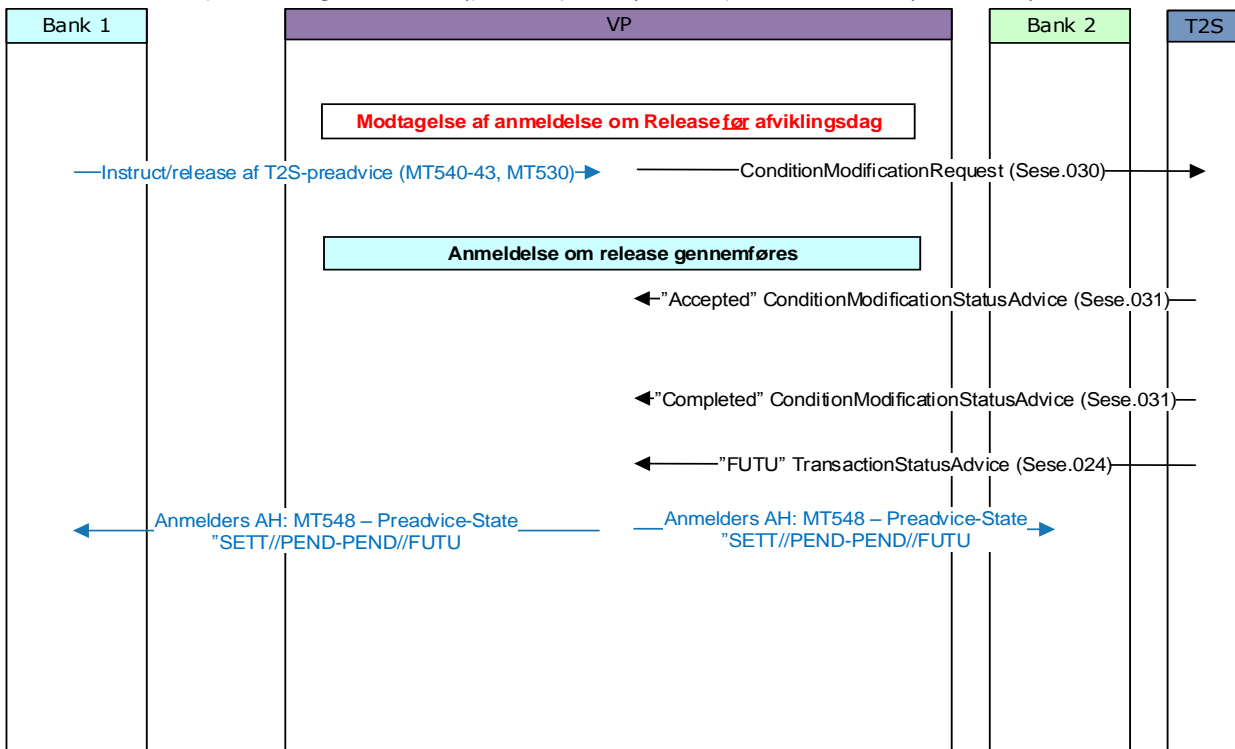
Bank 1

VP

Bank 2

T2S

Modtagelse af anmeldelse om Release før afviklingsdag

Instruct/release af T2S-preadvice (MT540-43, MT530)

ConditionModificationRequest (Sese.030)

Anmeldelse om release gennemføres

"Accepted" ConditionModificationStatusAdvice (Sese.031)

"Completed" ConditionModificationStatusAdvice (Sese.031)

"FUTU" TransactionStatusAdvice (Sese.024)

Anmelders AH: MT548 – Preadvice-State "SETT//PEND-PEND//FUTU

Anmelders AH: MT548 – Preadvice-State "SETT//PEND-PEND//FUTU